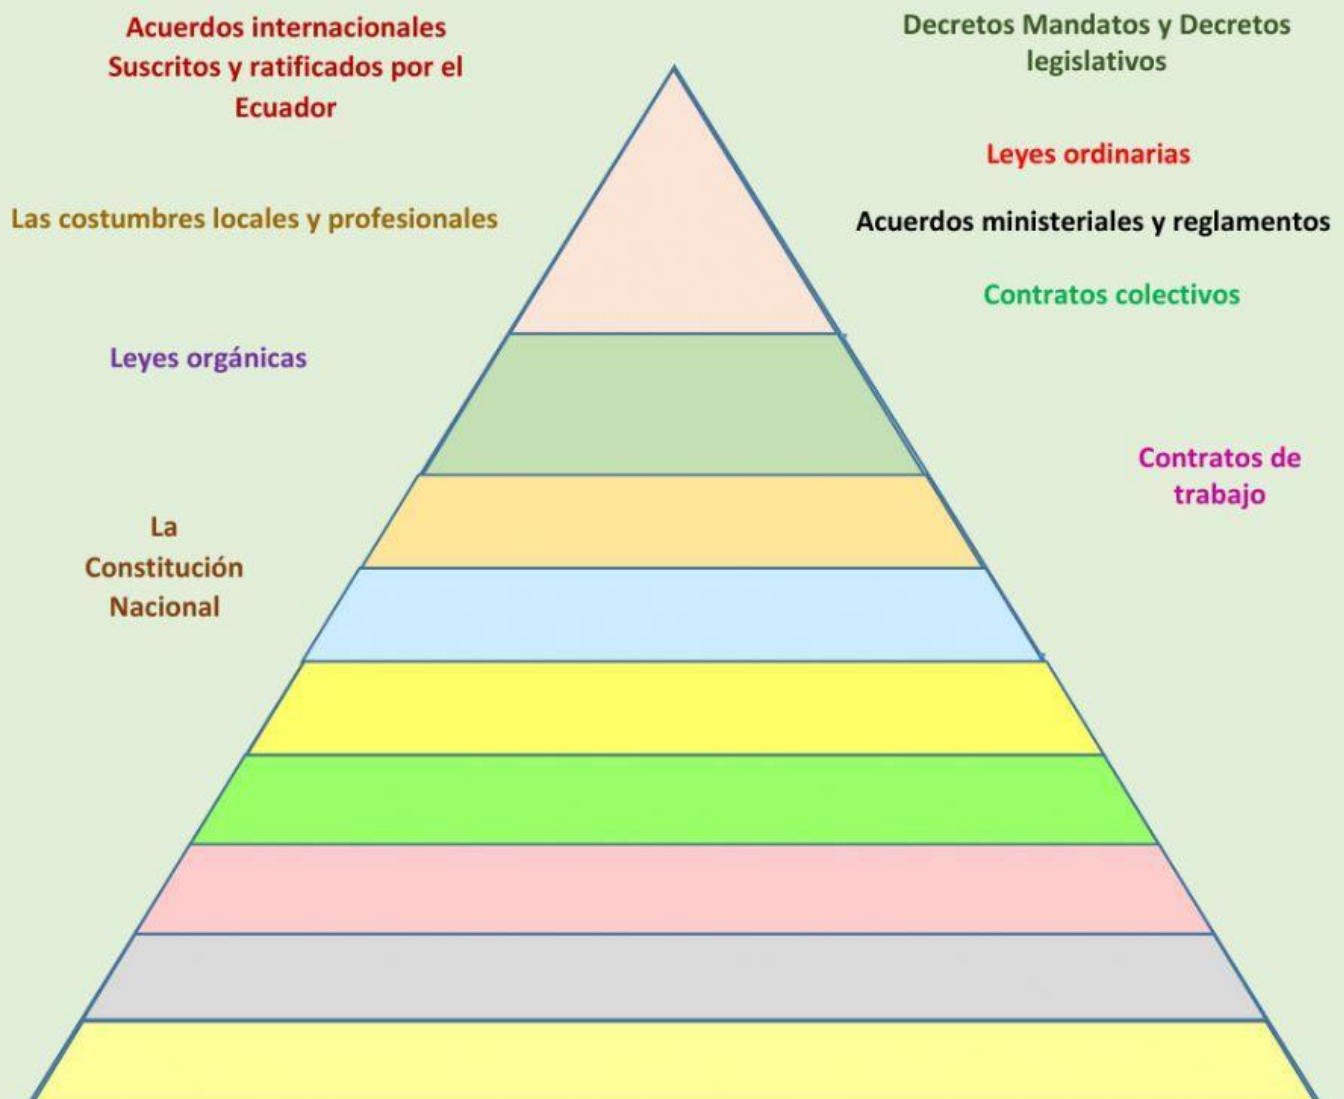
Acuerdos internacionales Suscritos y ratificados por el Ecuador

Decretos Mandatos y Decretos legislativos

Leyes ordinarias

Las costumbres locales y profesionales

Acuerdos ministeriales y reglamentos

Contratos colectivos

Leyes orgánicas

Contratos de trabajo

La Constitución Nacional